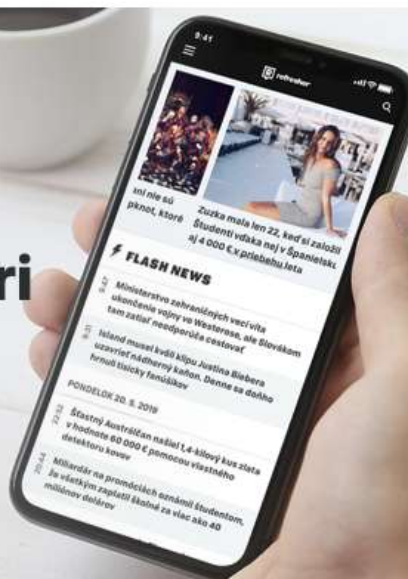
ri

9:41

refresher

xní nie sú pknot, ktoré

Zuzka mala len 22, keď si založil študenti vďaka nej v Španielsku aj 4 000 € v priebehu leta

FLASH NEWS

9:42 Ministerstvo zahraničných vecí víta ukončenie vojny vo Westerose, ale Slovákom tam zatiaľ neodporúča cestovať

8:51 Island musel kvôli klipu Justina Biebera uzavrieť nádherný kaňon. Denne sa doňho hrnuli tisícky fanúšikov

PONDELOK 20. 5. 2019

22:32 Šťastný Austrálčan našiel 1,4-kilový kus zlata v hodnote 60 000 € pomocou vlastného detektoru kovov

20:44 Miliardár na promóciách oznámil študentom, že všetkým zaplatil školné za viac ako 40 miliónov dolárov